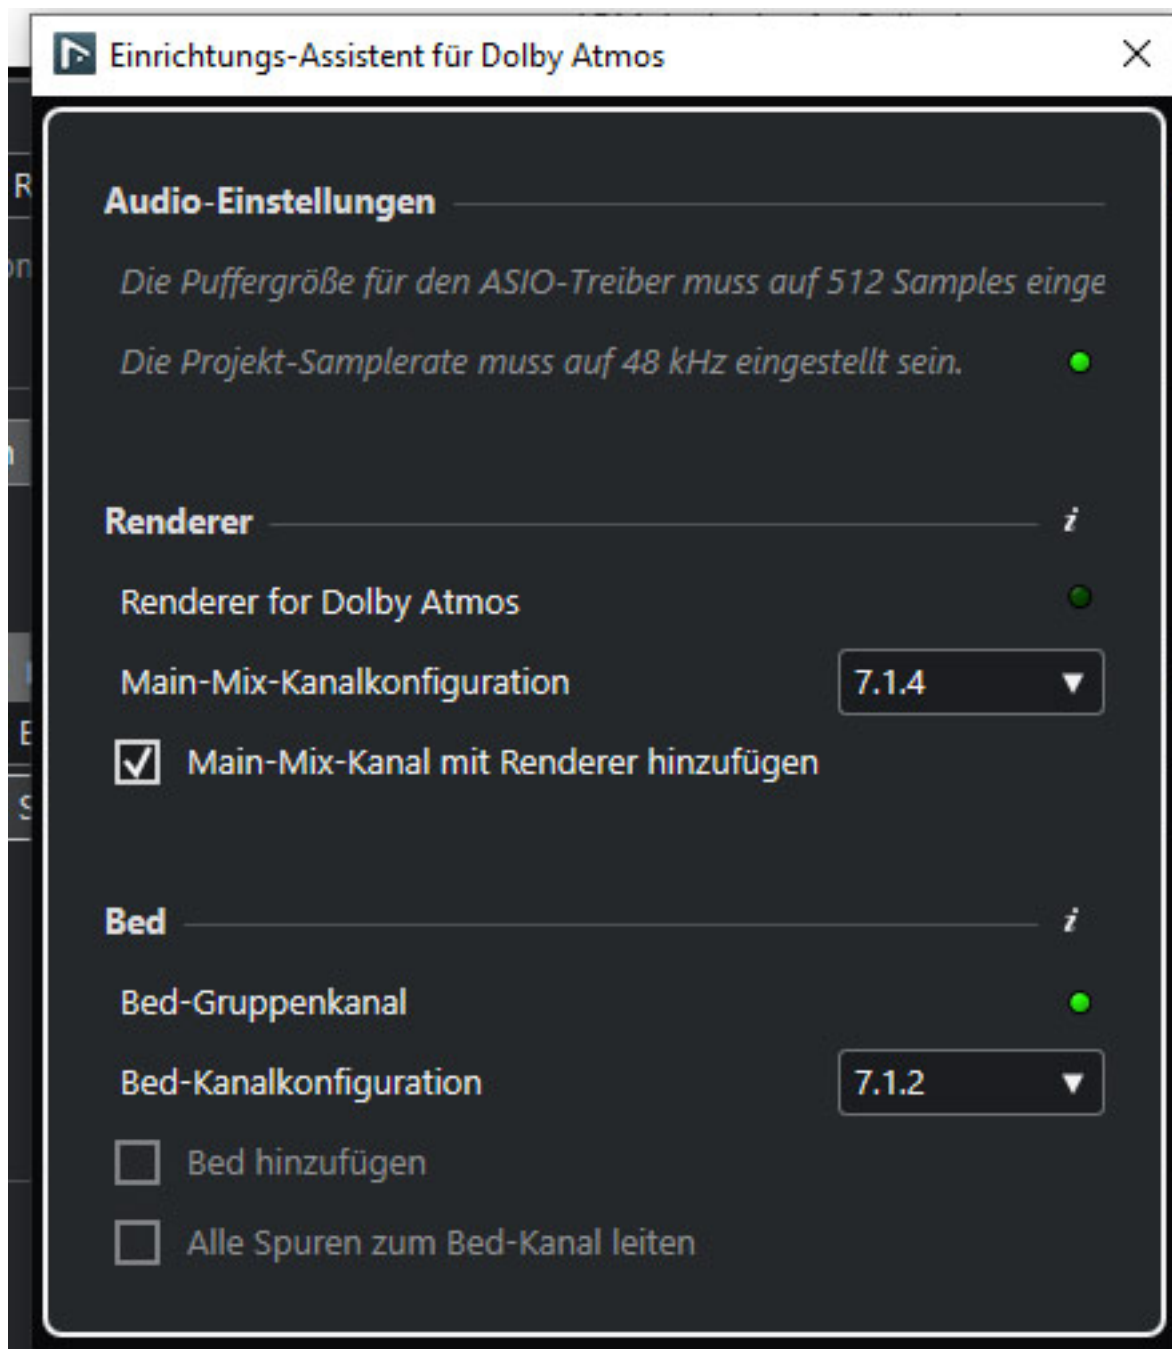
Einrichtungs-Assistent für Dolby Atmos

Audio-Einstellungen

Die Puffergröße für den ASIO-Treiber muss auf 512 Samples einge

Die Projekt-Samplerate muss auf 48 kHz eingestellt sein.

Renderer

Renderer for Dolby Atmos

Main-Mix-Kanalkonfiguration 7.1.4

Main-Mix-Kanal mit Renderer hinzufügen

Bed

Bed-Gruppenkanal

Bed-Kanalkonfiguration 7.1.2

Bed hinzufügen

Alle Spuren zum Bed-Kanal leiten